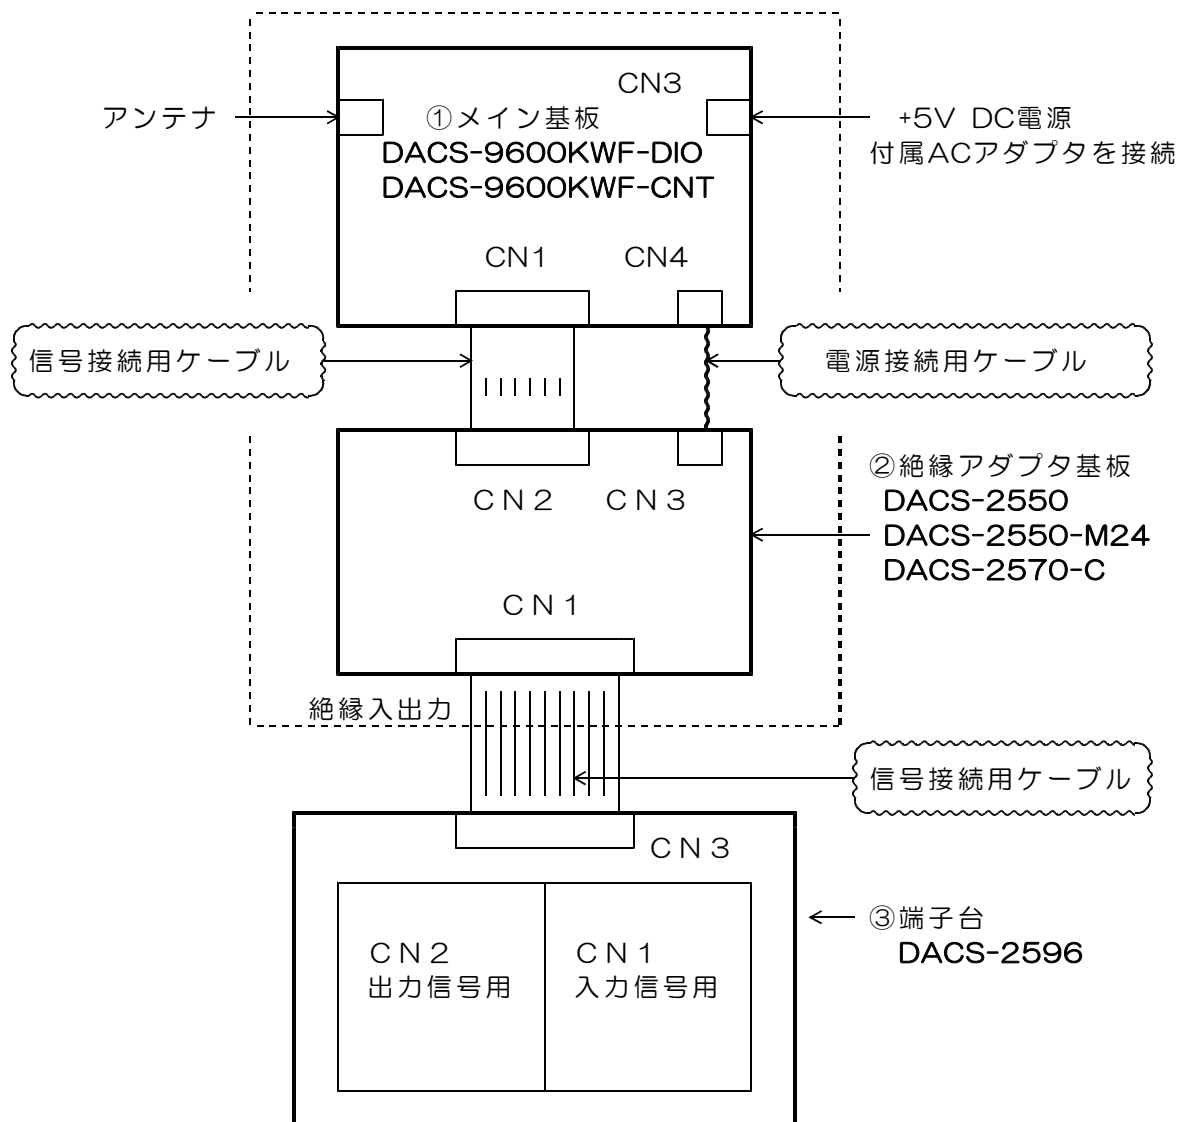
CN3

アンテナ

①メイン基板
DACS-9600KWF-DIO
DACS-9600KWF-CNT

+5V DC電源
付属ACアダプタを接続

CN1 CN4

信号接続用ケーブル

電源接続用ケーブル

②絶縁アダプタ基板
DACS-2550
DACS-2550-M24
DACS-2570-C

CN2 CN3

CN1

絶縁入出力

信号接続用ケーブル

CN3

③端子台
DACS-2596

CN2
出力信号用

CN1
入力信号用